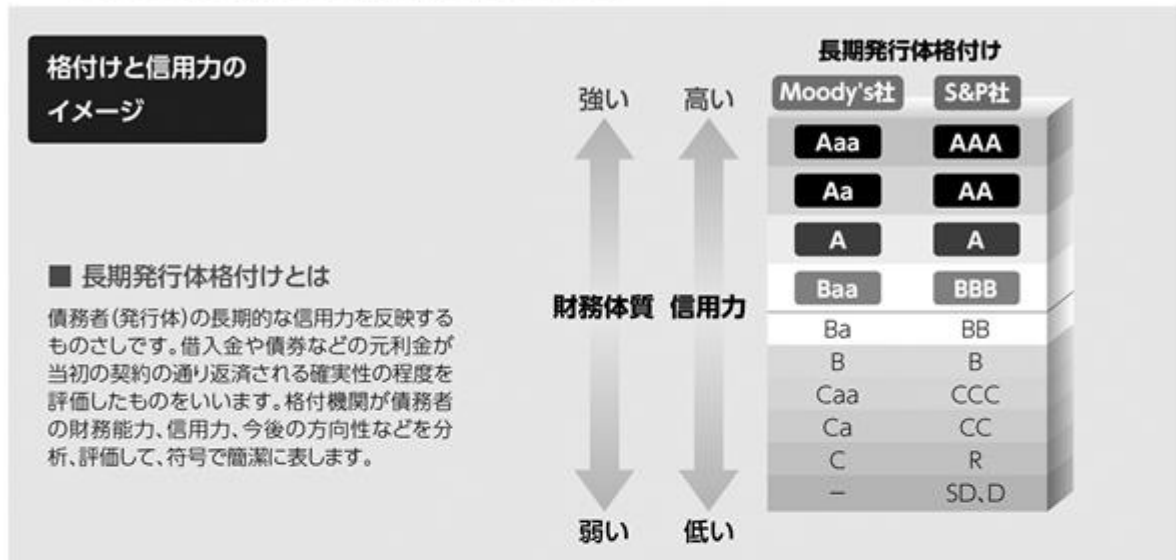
格付けと信用力のイメージ

■ 長期発行体格付けとは

債務者(発行体)の長期的な信用力を反映するものさしです。借入金や債券などの元利金が当初の契約の通り返済される確実性の程度を評価したものをいいます。格付機関が債務者の財務能力、信用力、今後の方向性などを分析、評価して、符号で簡潔に表します。

強い　高い

財務体質　信用力

弱い　低い

長期発行体格付け

| Moody's社 | S&P社 |
|---|---|
| Aaa | AAA |
| Aa | AA |
| A | A |
| Baa | BBB |
| Ba | BB |
| B | B |
| Caa | CCC |
| Ca | CC |
| C | R |
| − | SD、D |